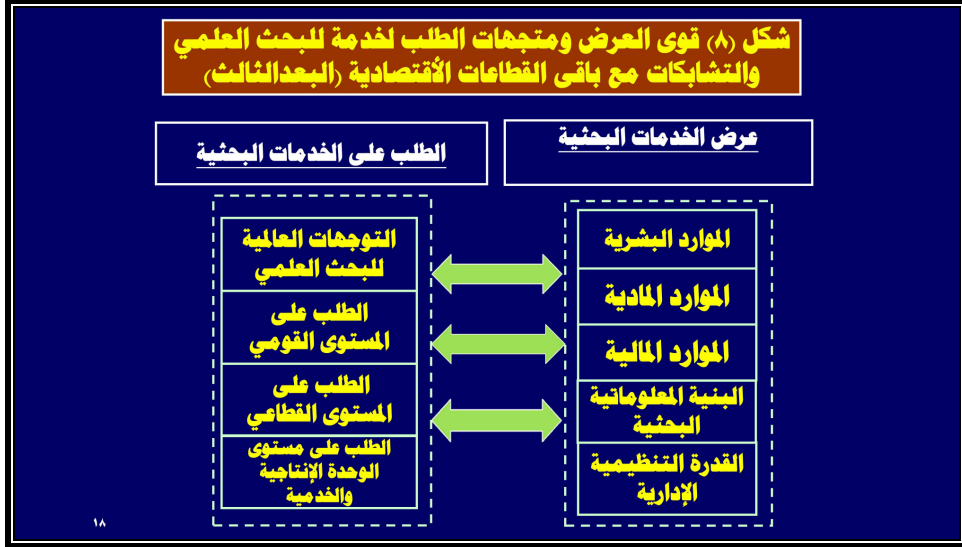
شكل (٨) قوى العرض ومتجهات الطلب لخدمة للبحث العلمي والتشابكات مع باقى القطاعات الأقتصادية (البعدالثالث)

عرض الخدمات البحثية

الطلب على الخدمات البحثية

الموارد البشرية

الموارد المادية

الموارد المالية

البنية المعلوماتية البحثية

القدرة التنظيمية الإدارية

التوجهات العالمية للبحث العلمي

الطلب على المستوى القومي

الطلب على المستوى القطاعي

الطلب على مستوى الوحدة الإنتاجية والخدمية

١٨